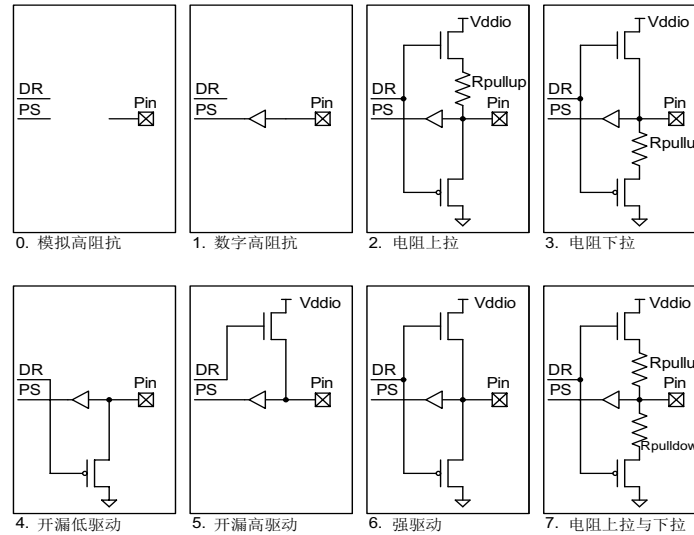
DR
PS
Pin
0. 模拟高阻抗

DR
PS
Pin
1. 数字高阻抗

Vddio
DR
Rpullup
PS
Pin
2. 电阻上拉

Vddio
DR
Pin
PS
Rpullu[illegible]
3. 电阻下拉

DR
PS
Pin
4. 开漏低驱动

Vddio
DR
PS
Pin
5. 开漏高驱动

Vddio
DR
PS
Pin
6. 强驱动

Vddio
DR
Rpullu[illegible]
PS
Pin
Rpulldow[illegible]
7. 电阻上拉与下拉